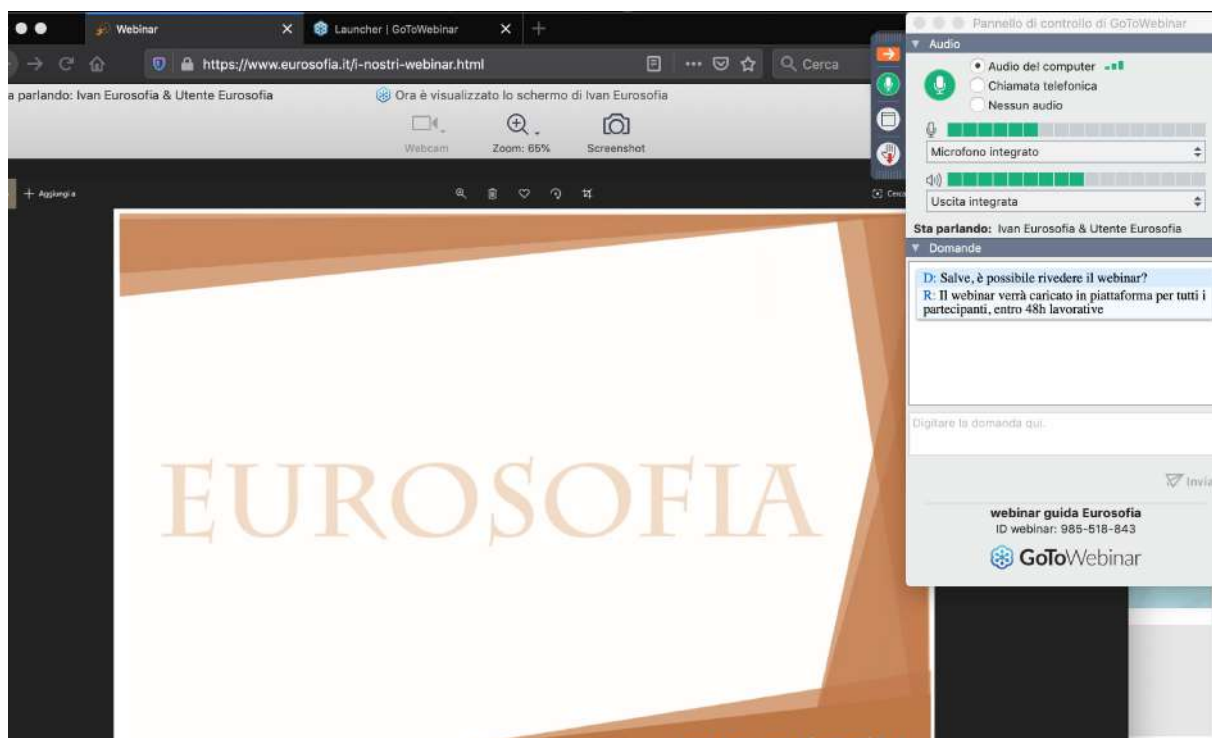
Webinar
Launcher | GoToWebinar
https://www.eurosofia.it/i-nostri-webinar.html
Cerca
a parlando: Ivan Eurosofia & Utente Eurosofia
Ora è visualizzato lo schermo di Ivan Eurosofia
Webcam
Zoom: 65%
Screenshot
+ Aggiungi a

EUROSOFIA

Pannello di controllo di GoToWebinar
Audio
Audio del computer
Chiamata telefonica
Nessun audio
Microfono integrato
Uscita integrata
Sta parlando: Ivan Eurosofia & Utente Eurosofia
Domande
D: Salve, è possibile rivedere il webinar?
R: Il webinar verrà caricato in piattaforma per tutti i partecipanti, entro 48h lavorative
Digitare la domanda qui.
Invia
webinar guida Eurosofia
ID webinar: 985-518-843
GoToWebinar